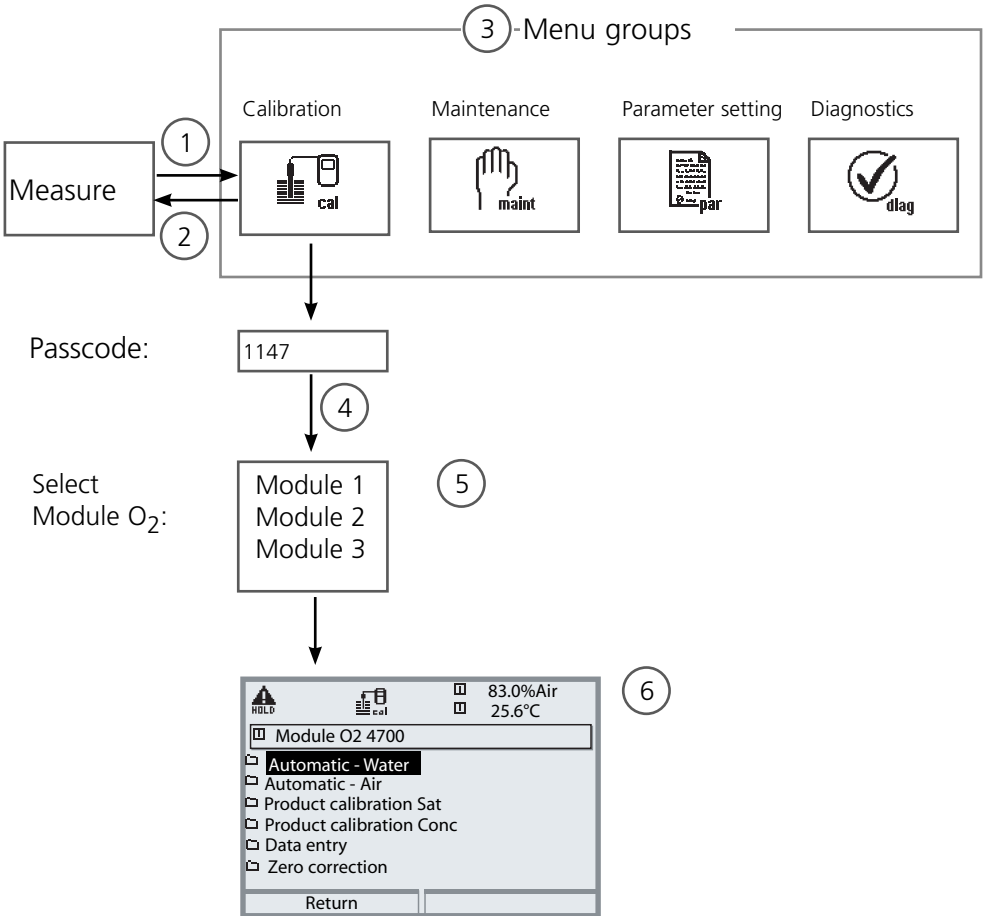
3 -Menu groups

Calibration

Maintenance

Parameter setting

Diagnostics

1

Measure

2

cal

maint

par

diag

Passcode:

1147

4

Select Module $O_2$:

Module 1
Module 2
Module 3

5

6

HOLD

cal

83.0%Air
25.6°C

Module O2 4700

Automatic - Water
Automatic - Air
Product calibration Sat
Product calibration Conc
Data entry
Zero correction

Return